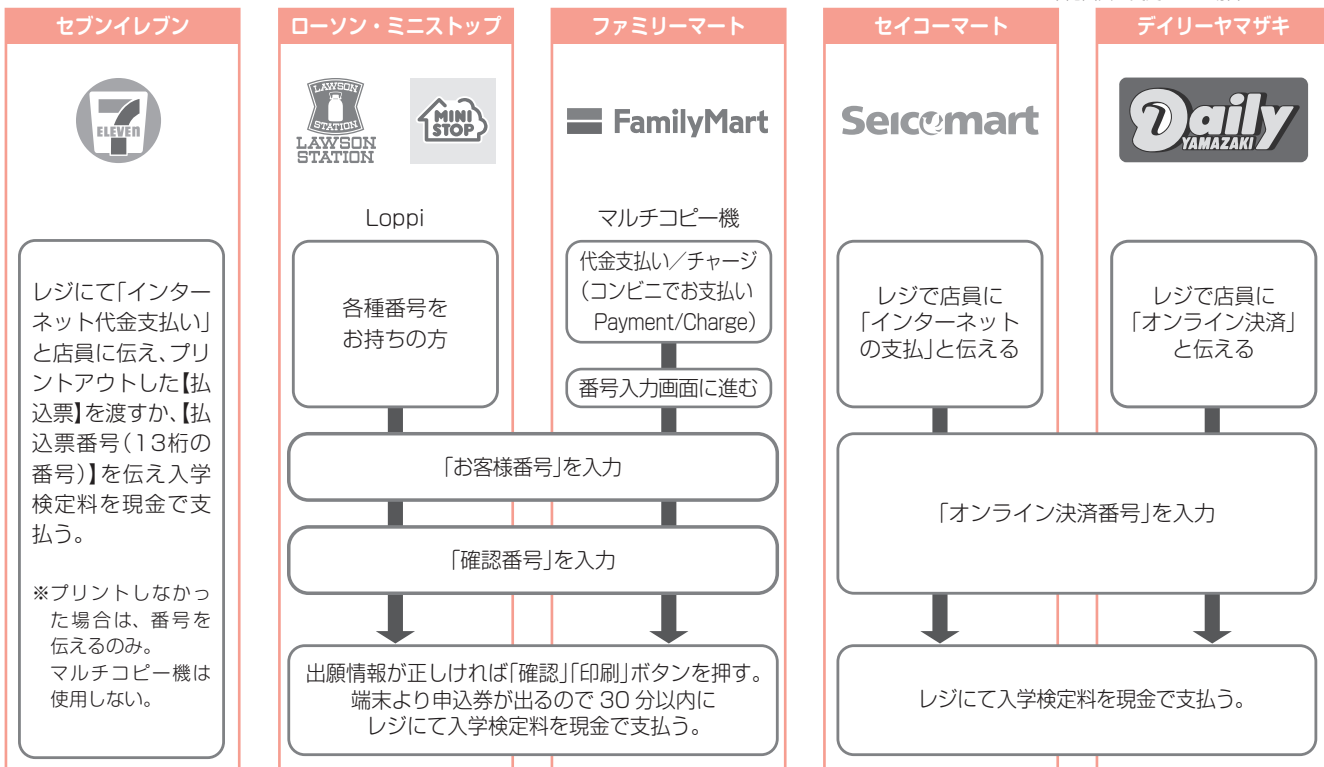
セブンイレブン

ELEVEN

レジにて「インターネット代金支払い」と店員に伝え、プリントアウトした【払込票】を渡すか、【払込票番号（13桁の番号）】を伝え入学検定料を現金で支払う。

※プリントしなかった場合は、番号を伝えるのみ。マルチコピー機は使用しない。

ローソン・ミニストップ

LAWSON STATION LAWSON STATION

MINI STOP

Loppi

各種番号をお持ちの方

ファミリーマート

FamilyMart

マルチコピー機

代金支払い／チャージ（コンビニでお支払い Payment/Charge）

番号入力画面に進む

「お客様番号」を入力

「確認番号」を入力

出願情報が正しければ「確認」「印刷」ボタンを押す。端末より申込券が出るので 30 分以内にレジにて入学検定料を現金で支払う。

セイコーマート

Seicomart

レジで店員に「インターネットの支払」と伝える

デイリーヤマザキ

Daily YAMAZAKI

レジで店員に「オンライン決済」と伝える

「オンライン決済番号」を入力

レジにて入学検定料を現金で支払う。